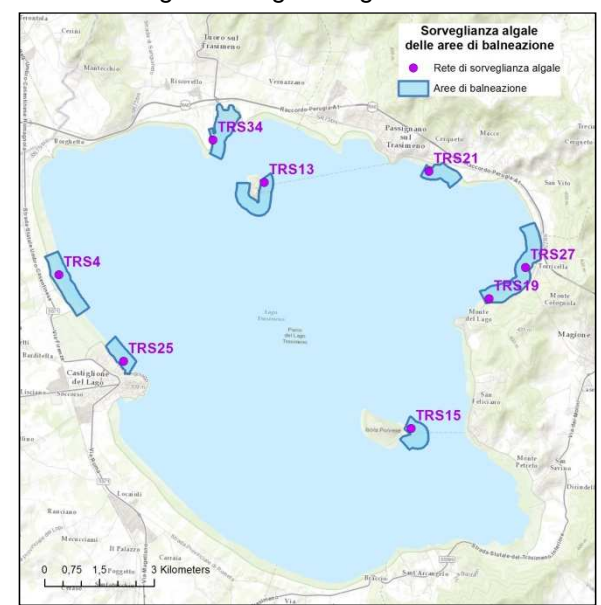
Sorveglianza algale delle aree di balneazione

Rete di sorveglianza algale

Aree di balneazione

Cenni

Tuoro sul Trasimeno

Borghetto

Passignano sul Trasimeno

TRS34

TRS13

TRS21

TRS27

TRS19

TRS4

TRS25

TRS15

Castiglione del Lago

Monte del Lago

Magione

San Feliciano

Lago Trasimeno

Isola Polvese

Monte Petrio

San Savino

0 0,75 1,5 3 Kilometers